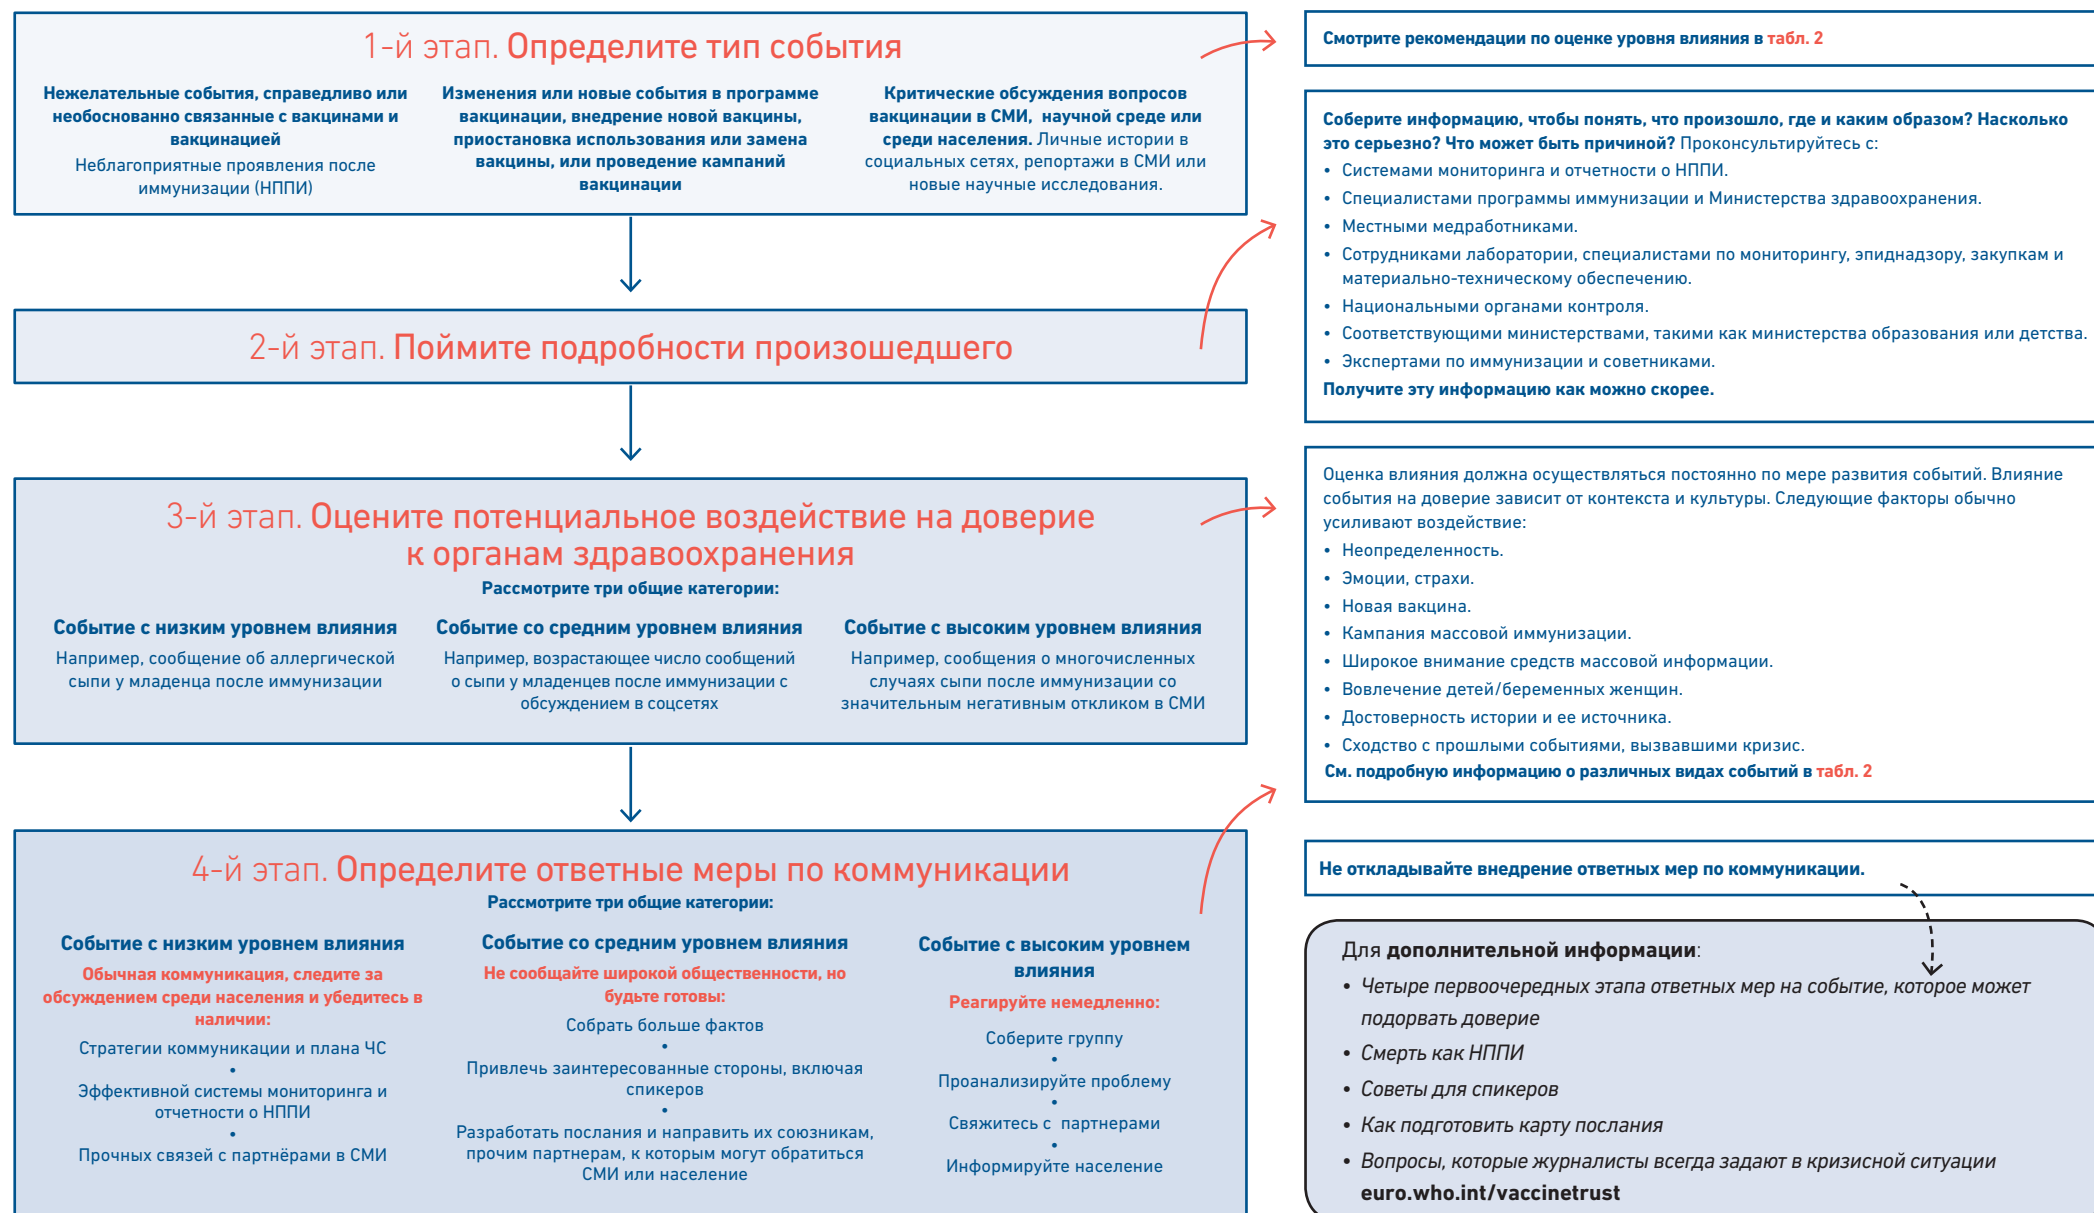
1-й этап. Определите тип события

Нежелательные события, справедливо или необоснованно связанные с вакцинами и вакцинацией
Неблагоприятные проявления после иммунизации (НППИ)

Изменения или новые события в программе вакцинации, внедрение новой вакцины, приостановка использования или замена вакцины, или проведение кампаний вакцинации

Критические обсуждения вопросов вакцинации в СМИ, научной среде или среди населения. Личные истории в социальных сетях, репортажи в СМИ или новые научные исследования.

2-й этап. Поймите подробности произошедшего

3-й этап. Оцените потенциальное воздействие на доверие к органам здравоохранения
Рассмотрите три общие категории:

Событие с низким уровнем влияния
Например, сообщение об аллергической сыпи у младенца после иммунизации

Событие со средним уровнем влияния
Например, возрастающее число сообщений о сыпи у младенцев после иммунизации с обсуждением в соцсетях

Событие с высоким уровнем влияния
Например, сообщения о многочисленных случаях сыпи после иммунизации со значительным негативным откликом в СМИ

4-й этап. Определите ответные меры по коммуникации
Рассмотрите три общие категории:

Событие с низким уровнем влияния
Обычная коммуникация, следите за обсуждением среди населения и убедитесь в наличии:
Стратегии коммуникации и плана ЧС
•
Эффективной системы мониторинга и отчетности о НППИ
•
Прочных связей с партнёрами в СМИ

Событие со средним уровнем влияния
Не сообщайте широкой общественности, но будьте готовы:
Собрать больше фактов
•
Привлечь заинтересованные стороны, включая спикеров
•
Разработать послания и направить их союзникам, прочим партнерам, к которым могут обратиться СМИ или население

Событие с высоким уровнем влияния
Реагируйте немедленно:
Соберите группу
•
Проанализируйте проблему
•
Свяжитесь с партнерами
•
Информируйте население

Смотрите рекомендации по оценке уровня влияния в табл. 2

Соберите информацию, чтобы понять, что произошло, где и каким образом? Насколько это серьезно? Что может быть причиной? Проконсультируйтесь с:
• Системами мониторинга и отчетности о НППИ.
• Специалистами программы иммунизации и Министерства здравоохранения.
• Местными медработниками.
• Сотрудниками лаборатории, специалистами по мониторингу, эпиднадзору, закупкам и материально-техническому обеспечению.
• Национальными органами контроля.
• Соответствующими министерствами, такими как министерства образования или детства.
• Экспертами по иммунизации и советниками.
Получите эту информацию как можно скорее.

Оценка влияния должна осуществляться постоянно по мере развития событий. Влияние события на доверие зависит от контекста и культуры. Следующие факторы обычно усиливают воздействие:
• Неопределенность.
• Эмоции, страхи.
• Новая вакцина.
• Кампания массовой иммунизации.
• Широкое внимание средств массовой информации.
• Вовлечение детей/беременных женщин.
• Достоверность истории и ее источника.
• Сходство с прошлыми событиями, вызвавшими кризис.
См. подробную информацию о различных видах событий в табл. 2

Не откладывайте внедрение ответных мер по коммуникации.

Для дополнительной информации:
• Четыре первоочередных этапа ответных мер на событие, которое может подорвать доверие
• Смерть как НППИ
• Советы для спикеров
• Как подготовить карту послания
• Вопросы, которые журналисты всегда задают в кризисной ситуации
euro.who.int/vaccinetrust